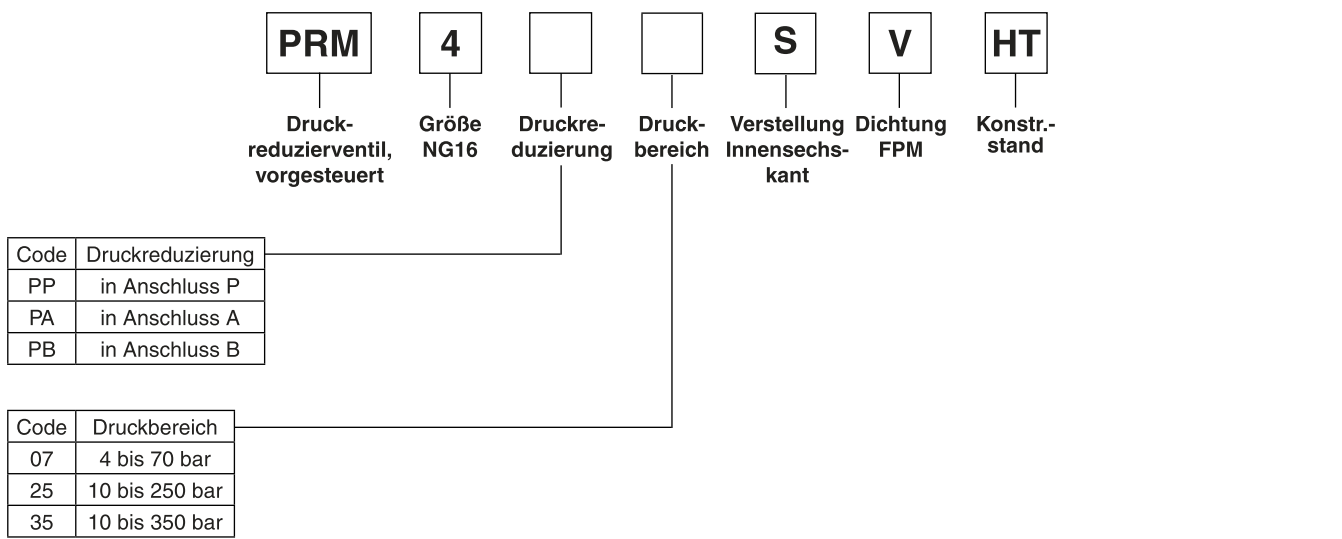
PRM 4 S V HT

Druckreduzierventil, vorgesteuert

Größe NG16

Druckreduzierung

Druckbereich

Verstellung Innensechskant

Dichtung FPM

Konstr.-stand

| Code | Druckreduzierung |
|---|---|
| PP | in Anschluss P |
| PA | in Anschluss A |
| PB | in Anschluss B |

| Code | Druckbereich |
|---|---|
| 07 | 4 bis 70 bar |
| 25 | 10 bis 250 bar |
| 35 | 10 bis 350 bar |